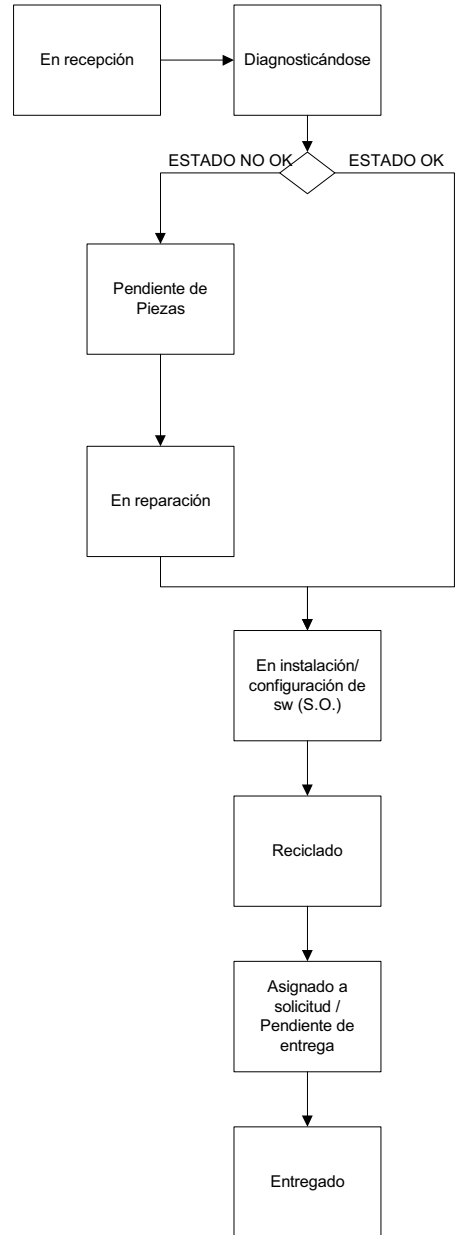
En recepción

Diagnosticándose

ESTADO NO OK

ESTADO OK

Pendiente de Piezas

En reparación

En instalación/ configuración de sw (S.O.)

Reciclado

Asignado a solicitud / Pendiente de entrega

Entregado